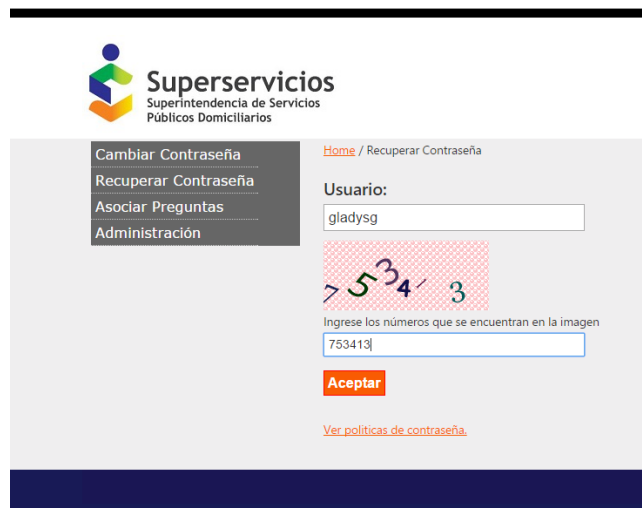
Superservicios
Superintendencia de Servicios Públicos Domiciliarios

Cambiar Contraseña
Recuperar Contraseña
Asociar Preguntas
Administración

Home / Recuperar Contraseña

Usuario:
gladysg

7 5 3 4 ' 3

Ingrese los números que se encuentran en la imagen
753413

Aceptar

Ver politicas de contraseña.